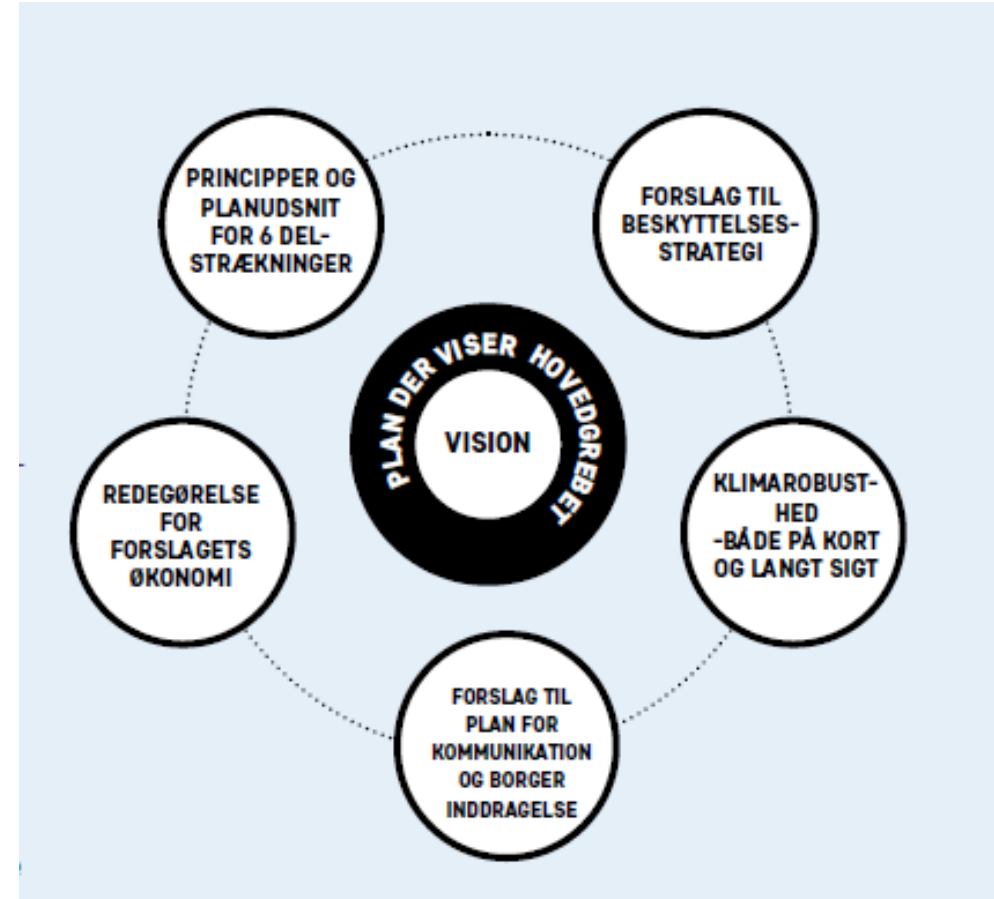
PRINCIPPER OG PLANUDSNIT FOR 6 DELSTRÆKNINGER

FORSLAG TIL BESKYTTELSESSTRATEGI

PLAN DER VISER HOVEDGREBET

VISION

REDEGØRELSE FOR FORSLAGETS ØKONOMI

KLIMAROBUSTHED -BÅDE PÅ KORT OG LANGT SIGT

FORSLAG TIL PLAN FOR KOMMUNIKATION OG BORGER INDDRAGELSE